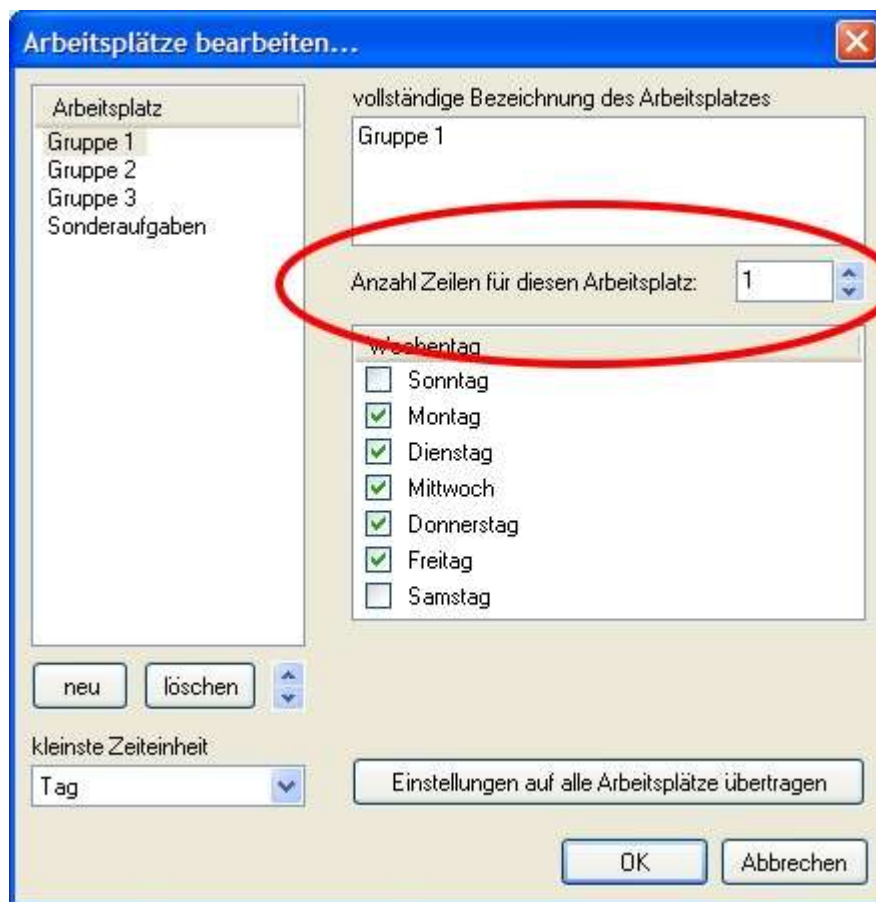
Arbeitsplätze bearbeiten...

Arbeitsplatz
Gruppe 1
Gruppe 2
Gruppe 3
Sonderaufgaben

vollständige Bezeichnung des Arbeitsplatzes
Gruppe 1

Anzahl Zeilen für diesen Arbeitsplatz: 1

Wochentag
Sonntag
Montag
Dienstag
Mittwoch
Donnerstag
Freitag
Samstag

neu
löschen

kleinste Zeiteinheit
Tag

Einstellungen auf alle Arbeitsplätze übertragen

OK
Abbrechen